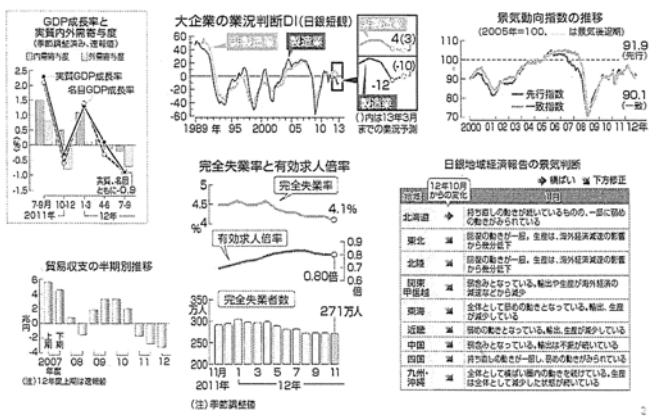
GDP成長率と実質内外需寄与度
(季節調整済み、年率)
内需寄与度 外需寄与度
実質GDP成長率
名目GDP成長率
実質、名目ともに-0.9
7-9月 10-12 1-3 4-6 7-9
2011年 12年
%

大企業の業況判断DI(日銀短観)
非製造業
製造業
非製造業
4(3)
-12
(-10)
製造業
( )内は13年3月までの業況予測
1989年 95 2000 05 10 13

景気動向指数の推移
(2005年=100、 は景気後退期)
91.9 (先行)
90.1 (一致)
先行指数
一致指数
2000 01 02 03 04 05 06 07 08 09 10 11 12年

完全失業率と有効求人倍率
完全失業率
4.1%
有効求人倍率
0.80倍
完全失業者数
271万人
11月 1 3 5 7 9 11
2011年 12年
(注)季節調整値

貿易収支の半期別推移
兆円
上期 下期
2007年度 08 09 10 11 12
(注)12年度上期は速報値

日銀地域経済報告の景気判断
➡ 横ばい ⬊ 下方修正

| 地域 | 12年10月からの変化 | 判断 |
|---|---|---|
| 北海道 | ➡ | 持ち直しの動きが続いているものの、一部に弱めの動きがみられている |
| 東北 | ⬊ | 回復の動きが一服。生産は、海外経済減速の影響から減少傾向 |
| 北陸 | ⬊ | 回復の動きが一服。生産は、海外経済減速の影響から減少傾向 |
| 関東甲信越 | ⬊ | 弱含みとなっている。輸出や生産が海外経済の減速などから減少 |
| 東海 | ⬊ | 全体として弱めの動きとなっている。輸出、生産が減少している |
| 近畿 | ⬊ | 弱めの動きとなっている。輸出、生産が減少している |
| 中国 | ⬊ | 弱含みとなっている。輸出は減少が続いている |
| 四国 | ⬊ | 持ち直しの動きが一服し、弱めの動きがみられている |
| 九州・沖縄 | ⬊ | 全体として横ばい圏内の動きを続けている。生産は全体として減少した状態が続いている |